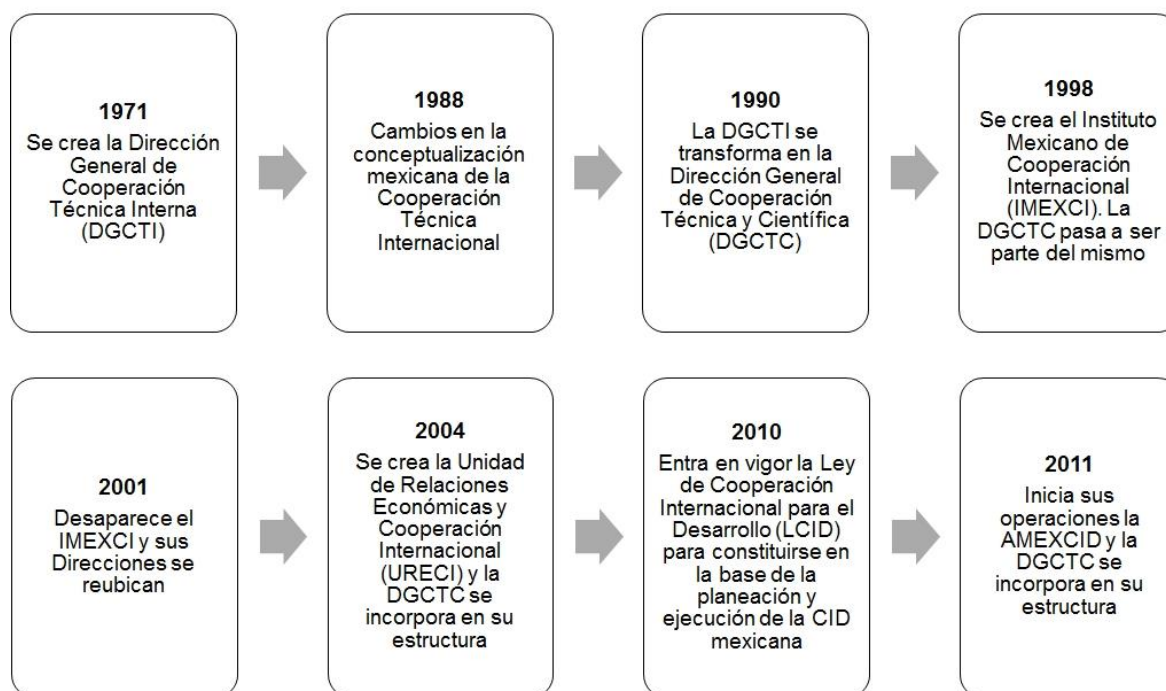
1971
Se crea la Dirección General de Cooperación Técnica Interna (DGCTI)

1988
Cambios en la conceptualización mexicana de la Cooperación Técnica Internacional

1990
La DGCTI se transforma en la Dirección General de Cooperación Técnica y Científica (DGCTC)

1998
Se crea el Instituto Mexicano de Cooperación Internacional (IMEXCI). La DGCTC pasa a ser parte del mismo

2001
Desaparece el IMEXCI y sus Direcciones se reubican

2004
Se crea la Unidad de Relaciones Económicas y Cooperación Internacional (URECI) y la DGCTC se incorpora en su estructura

2010
Entra en vigor la Ley de Cooperación Internacional para el Desarrollo (LCID) para constituirse en la base de la planeación y ejecución de la CID mexicana

2011
Inicia sus operaciones la AMEXCID y la DGCTC se incorpora en su estructura